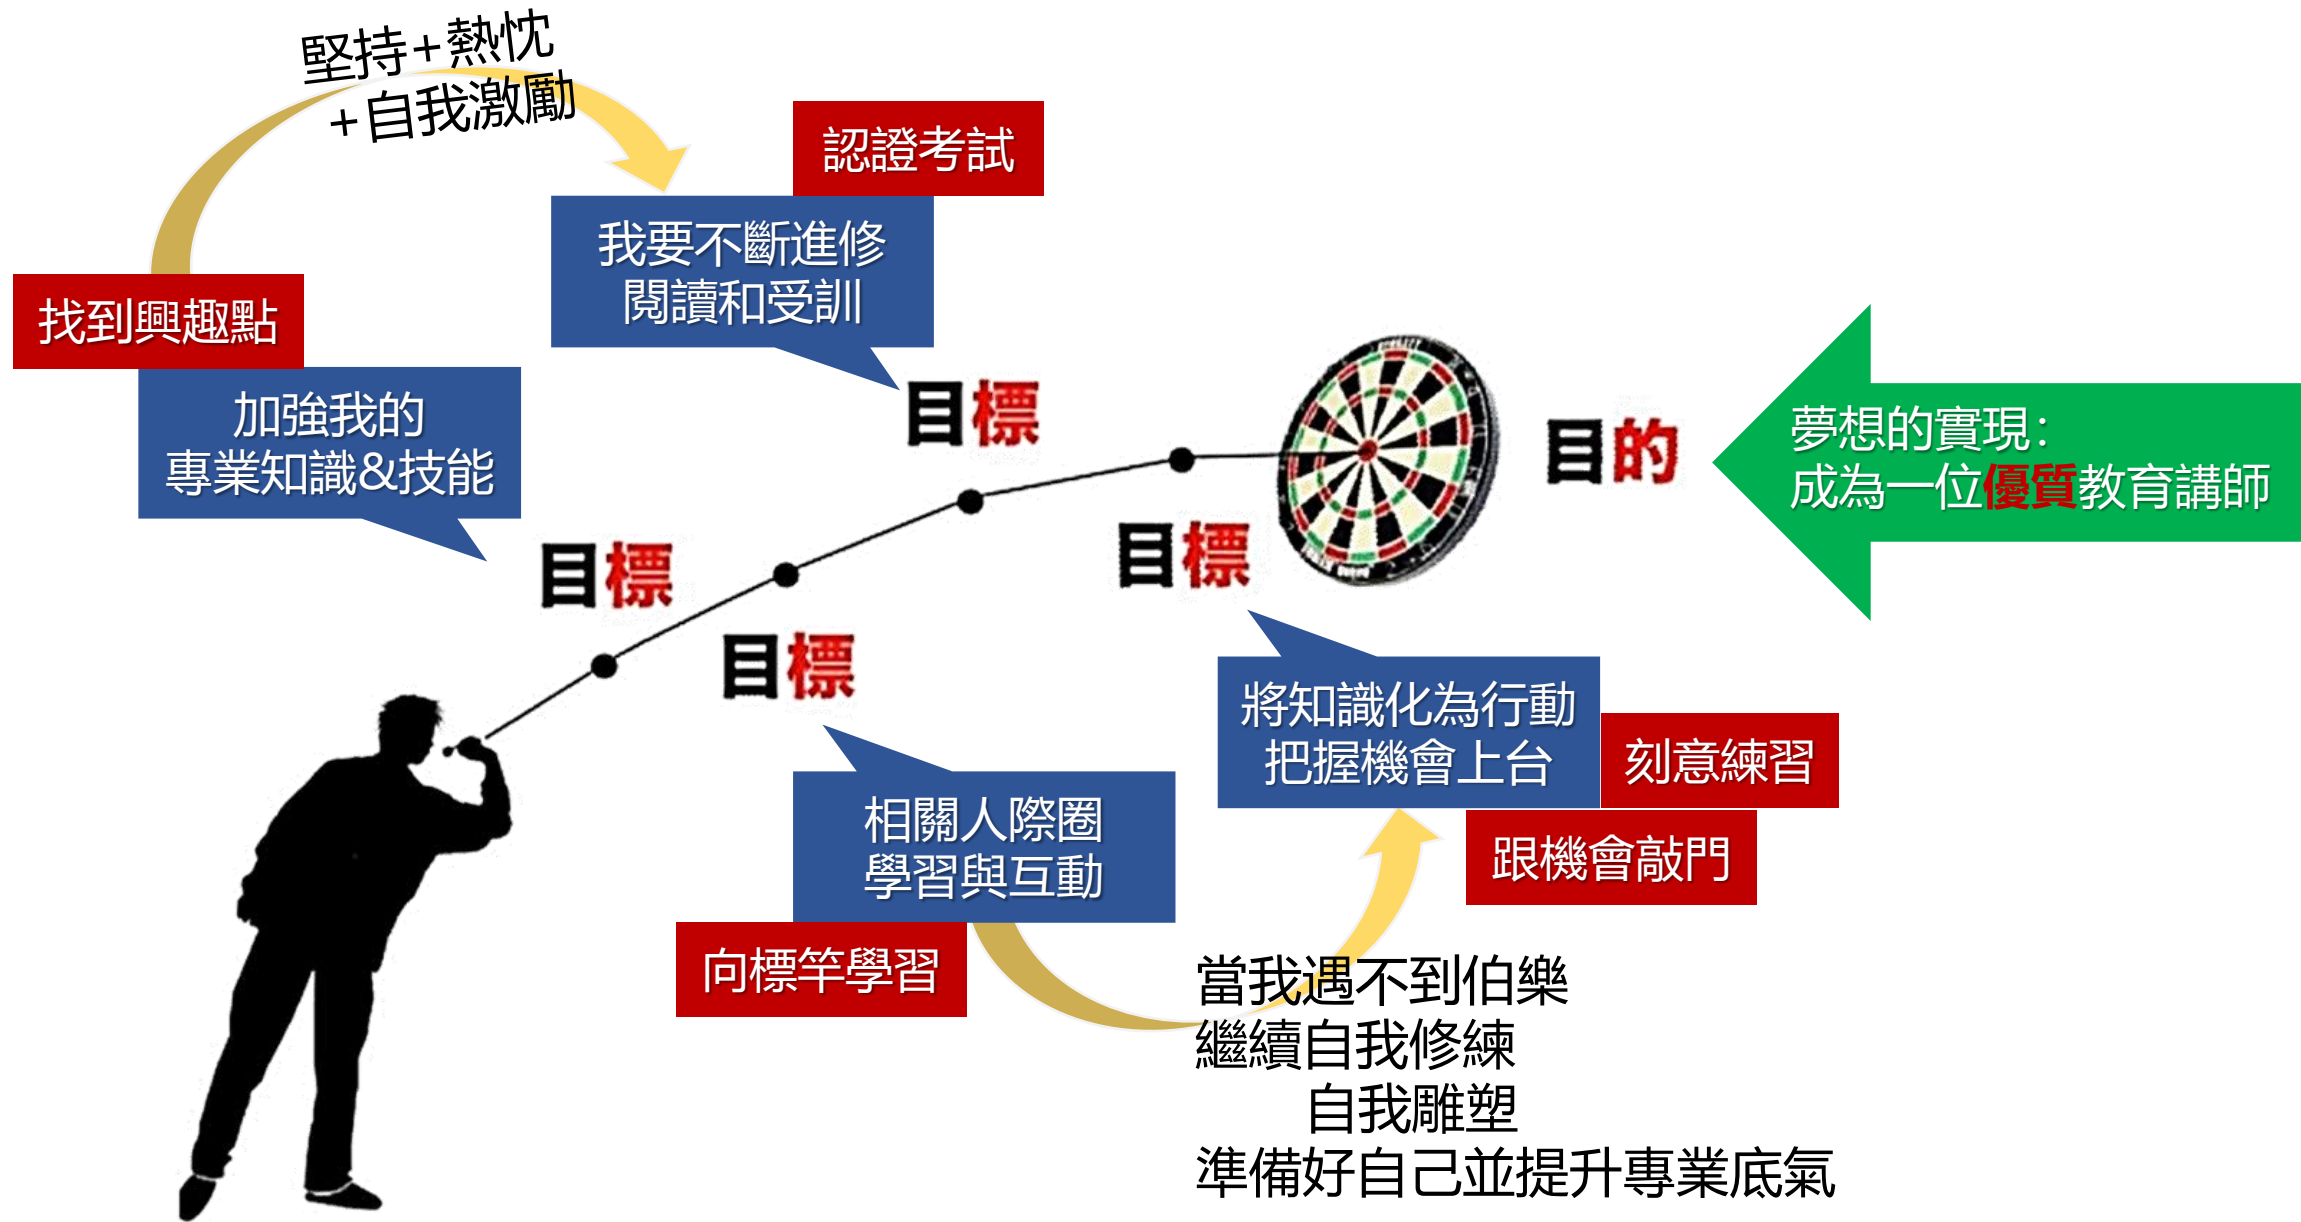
堅持＋熱忱
＋自我激勵

認證考試

我要不斷進修
閱讀和受訓

找到興趣點

加強我的
專業知識&技能

目標

目標

目標

目的

目標

夢想的實現：
成為一位優質教育講師

將知識化為行動
把握機會上台

刻意練習

跟機會敲門

相關人際圈
學習與互動

向標竿學習

當我遇不到伯樂
繼續自我修練
自我雕塑
準備好自己並提升專業底氣